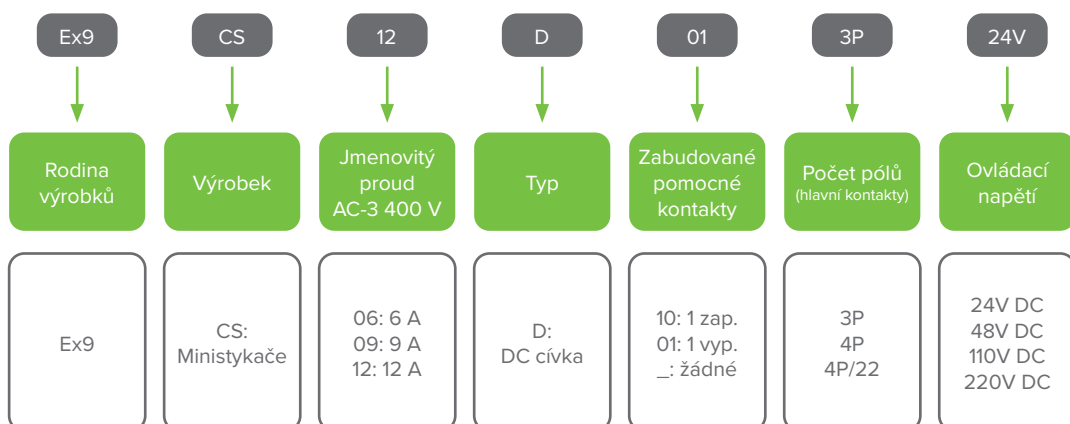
Ex9 CS 12 D 01 3P 24V

Rodina výrobků

Výrobek

Jmenovitý proud AC-3 400 V

Typ

Zabudované pomocné kontakty

Počet pólů (hlavní kontakty)

Ovládací napětí

Ex9

CS: Ministykače

06: 6 A
09: 9 A
12: 12 A

D: DC cívka

10: 1 zap.
01: 1 vyp.
_: žádné

3P
4P
4P/22

24V DC
48V DC
110V DC
220V DC